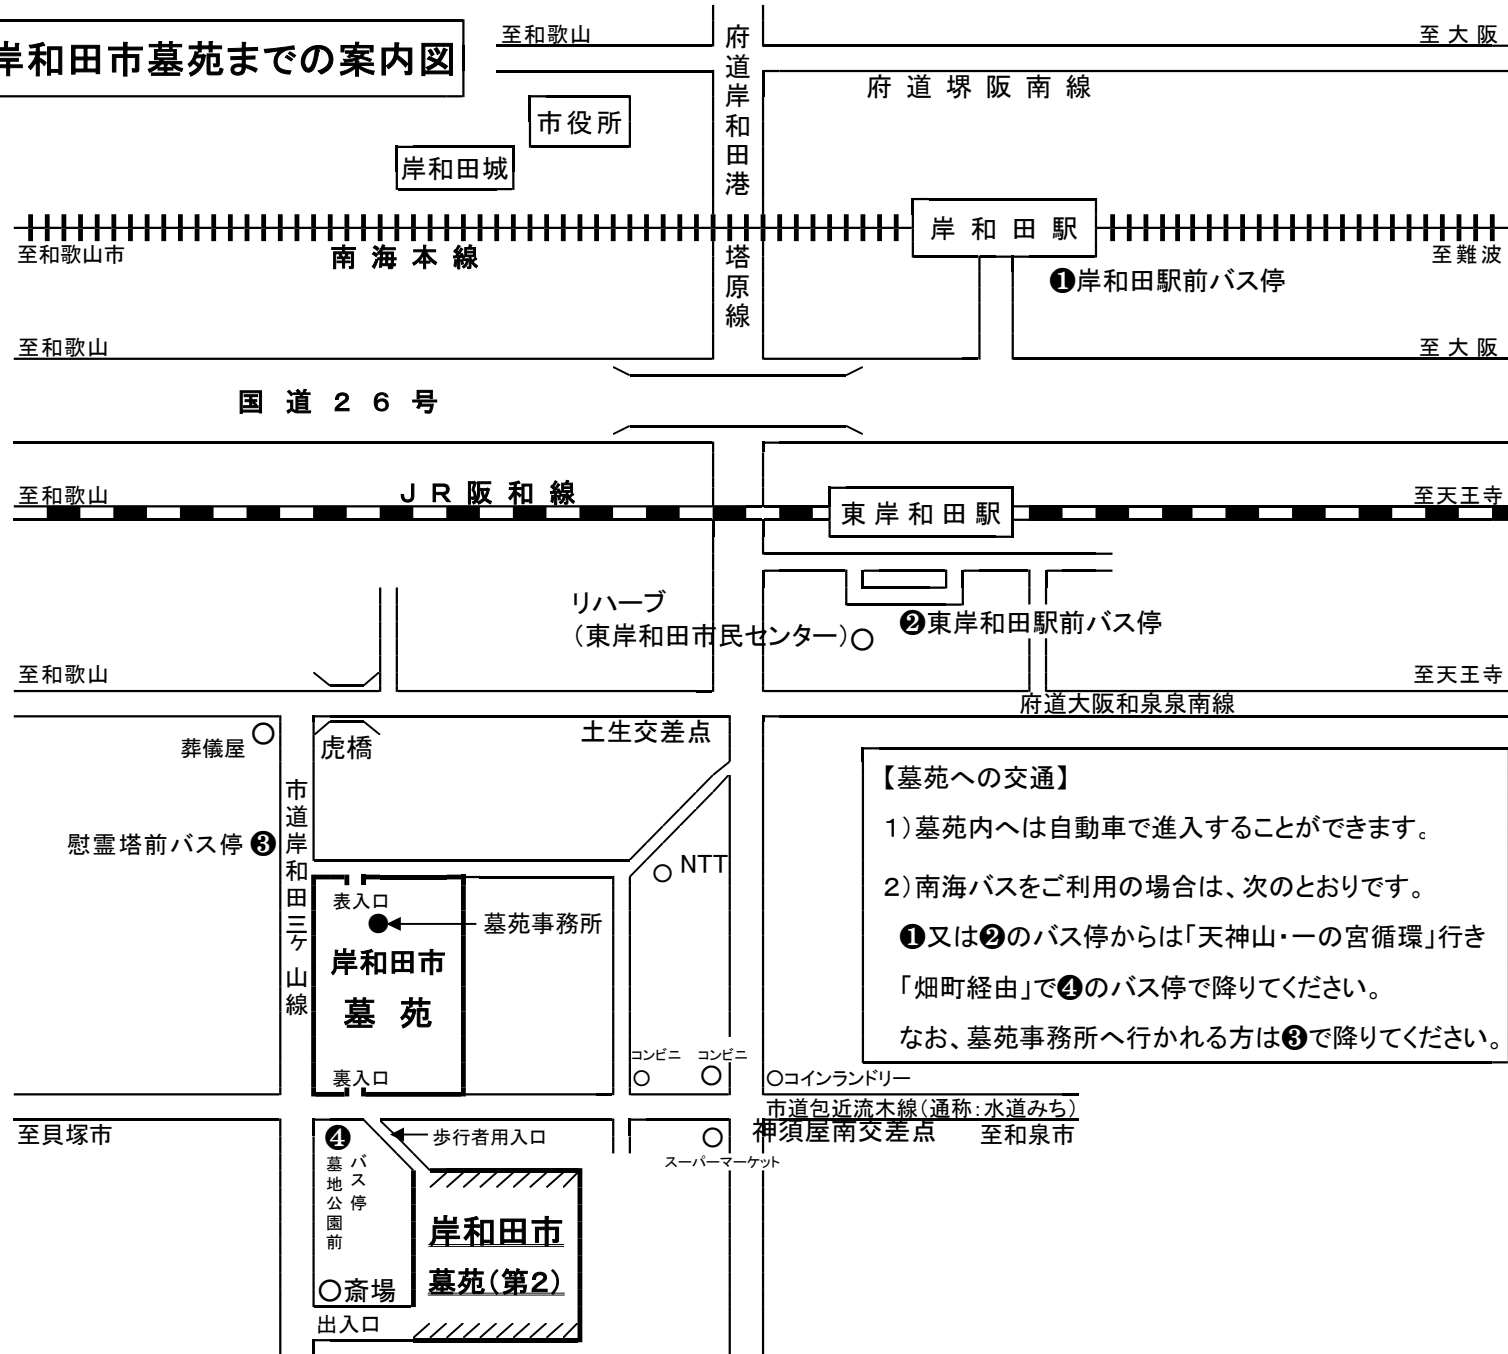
岸和田市墓苑までの案内図

至和歌山
府道岸和田港
至大阪
府道堺阪南線
市役所
岸和田城
岸和田駅
至和歌山市
南海本線
塔原線
至難波
❶岸和田駅前バス停
至和歌山
至大阪
国道26号
至和歌山
JR阪和線
東岸和田駅
至天王寺
リハーブ
(東岸和田市民センター)○
❷東岸和田駅前バス停
至和歌山
至天王寺
府道大阪和泉泉南線
葬儀屋○
虎橋
土生交差点
市道岸和田三ケ山線
慰霊塔前バス停❸
○NTT
表入口
墓苑事務所
岸和田市
墓苑
裏入口
コンビニ
コンビニ
○○
○コインランドリー
市道包近流木線(通称:水道みち)
至貝塚市
❹
墓地公園前
バス停
歩行者用入口
○
スーパーマーケット
神須屋南交差点
至和泉市
岸和田市
墓苑(第2)
○斎場
出入口

【墓苑への交通】
1)墓苑内へは自動車で進入することができます。
2)南海バスをご利用の場合は、次のとおりです。
❶又は❷のバス停からは「天神山・一の宮循環」行き
「畑町経由」で❹のバス停で降りてください。
なお、墓苑事務所へ行かれる方は❸で降りてください。